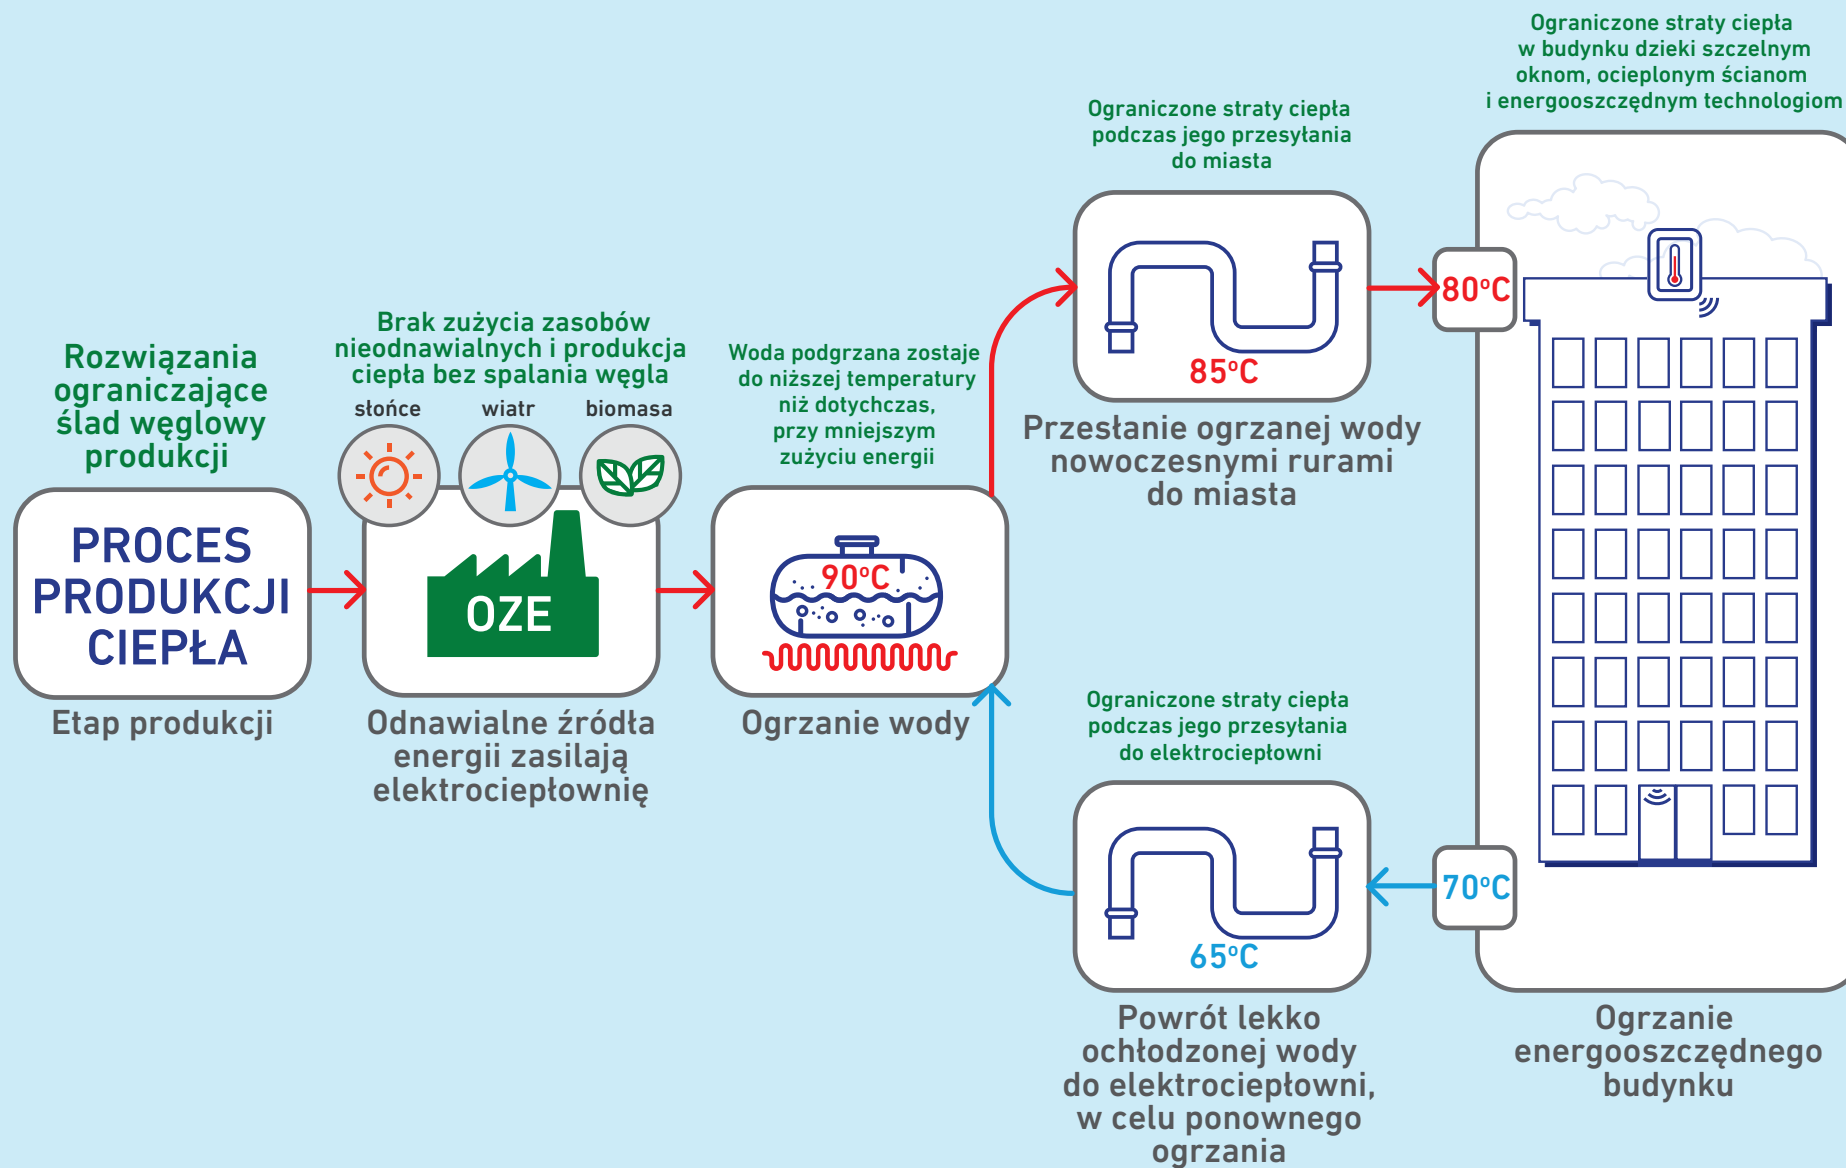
Rozwiązania ograniczające ślad węglowy produkcji

PROCES PRODUKCJI CIEPŁA

Etap produkcji

Brak zużycia zasobów nieodnawialnych i produkcja ciepła bez spalania węgla

słońce

wiatr

biomasa

OZE

Odnawialne źródła energii zasilają elektrociepłownię

Woda podgrzana zostaje do niższej temperatury niż dotychczas, przy mniejszym zużyciu energii

90°C

Ogrzanie wody

Ograniczone straty ciepła podczas jego przesyłania do miasta

85°C

Przesłanie ogrzanej wody nowoczesnymi rurami do miasta

Ograniczone straty ciepła w budynku dzięki szczelnym oknom, ocieplonym ścianom i energooszczędnym technologiom

80°C

Ograniczone straty ciepła podczas jego przesyłania do elektrociepłowni

65°C

Powrót lekko ochłodzonej wody do elektrociepłowni, w celu ponownego ogrzania

70°C

Ogrzanie energooszczędnego budynku